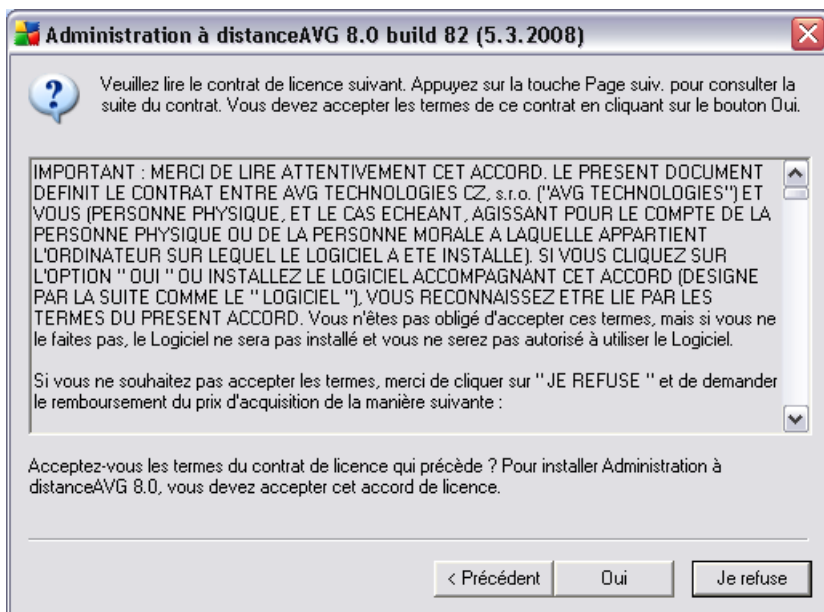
Administration à distanceAVG 8.0 build 82 (5.3.2008)

Veuillez lire le contrat de licence suivant. Appuyez sur la touche Page suiv. pour consulter la suite du contrat. Vous devez accepter les termes de ce contrat en cliquant sur le bouton Oui.

IMPORTANT : MERCI DE LIRE ATTENTIVEMENT CET ACCORD. LE PRESENT DOCUMENT DEFINIT LE CONTRAT ENTRE AVG TECHNOLOGIES CZ, s.r.o. ("AVG TECHNOLOGIES") ET VOUS (PERSONNE PHYSIQUE, ET LE CAS ECHEANT, AGISSANT POUR LE COMPTE DE LA PERSONNE PHYSIQUE OU DE LA PERSONNE MORALE A LAQUELLE APPARTIENT L'ORDINATEUR SUR LEQUEL LE LOGICIEL A ETE INSTALLE). SI VOUS CLIQUEZ SUR L'OPTION " OUI " OU INSTALLEZ LE LOGICIEL ACCOMPAGNANT CET ACCORD (DESIGNE PAR LA SUITE COMME LE " LOGICIEL "), VOUS RECONNAISSEZ ETRE LIE PAR LES TERMES DU PRESENT ACCORD. Vous n'êtes pas obligé d'accepter ces termes, mais si vous ne le faites pas, le Logiciel ne sera pas installé et vous ne serez pas autorisé à utiliser le Logiciel.

Si vous ne souhaitez pas accepter les termes, merci de cliquer sur " JE REFUSE " et de demander le remboursement du prix d'acquisition de la manière suivante :

Acceptez-vous les termes du contrat de licence qui précède ? Pour installer Administration à distanceAVG 8.0, vous devez accepter cet accord de licence.

< Précédent
Oui
Je refuse